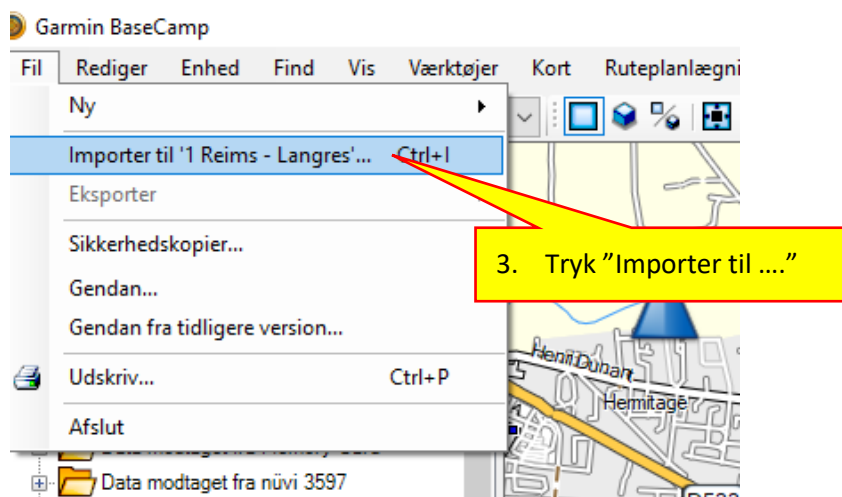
Garmin BaseCamp

Fil Rediger Enhed Find Vis Værktøjer Kort Ruteplanlægni

Ny

Importer til '1 Reims - Langres'... Ctrl+I

Eksporter

Sikkerhedskopier...

Gendan...

Gendan fra tidligere version...

Udskriv... Ctrl+P

Afslut

3. Tryk "Importer til …."

Henri Dunant

Hemitage

Data modtaget fra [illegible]

Data modtaget fra nüvi 3597